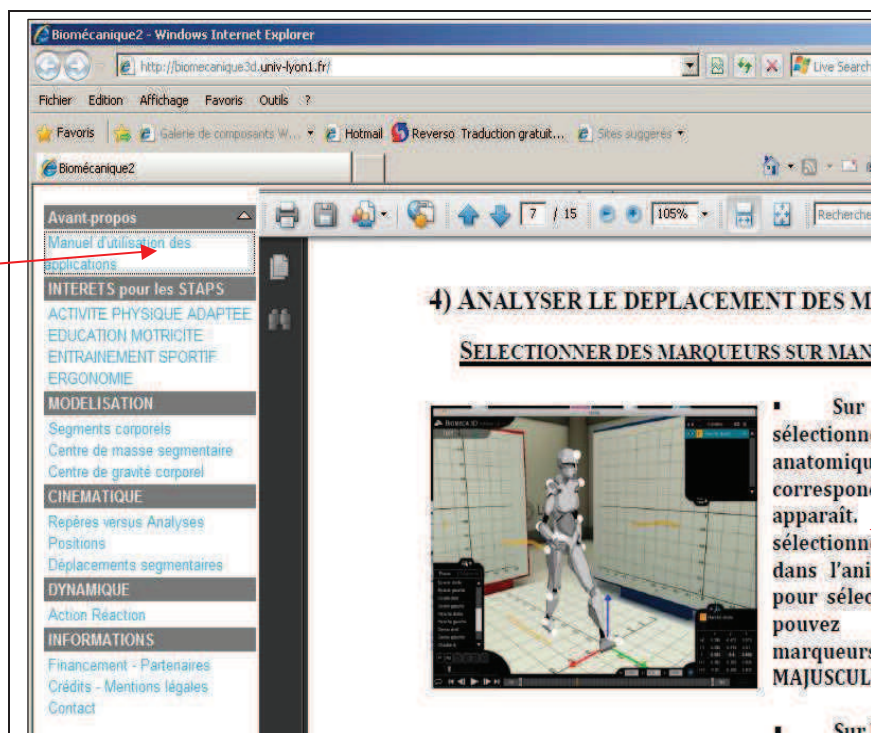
Biomécanique2 - Windows Internet Explorer

http://biomecanique3d.univ-lyon1.fr/

Live Search

Fichier Edition Affichage Favoris Outils ?

Favoris Galerie de composants W... Hotmail Reverso Traduction gratuit... Sites suggérés

Biomécanique2

Avant-propos
Manuel d'utilisation des applications
INTERETS pour les STAPS
ACTIVITE PHYSIQUE ADAPTEE
EDUCATION MOTRICITE
ENTRAINEMENT SPORTIF
ERGONOMIE
MODELISATION
Segments corporels
Centre de masse segmentaire
Centre de gravité corporel
CINEMATIQUE
Repères versus Analyses
Positions
Déplacements segmentaires
DYNAMIQUE
Action Réaction
INFORMATIONS
Financement - Partenaires
Crédits - Mentions légales
Contact

7 / 15 105% Recherche

4) ANALYSER LE DEPLACEMENT DES M

SELECTIONNER DES MARQUEURS SUR MAN

▪ Sur sélectionne anatomiqu correspond apparaît. sélectionni dans l'ani pour sélec pouvez marqueurs MAJUSCUL

▪ Sur